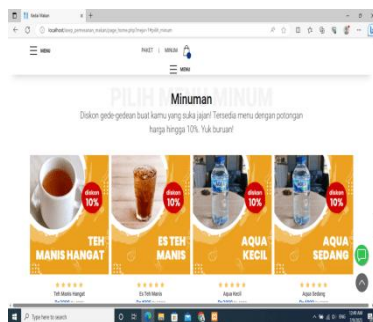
Kedai Makan

localhost/...

MENU

PAKET | MINUM

MENU

PILIH MENU MINUM

Minuman

Diskon gede-gedean buat kamu yang suka jajan! Tersedia menu dengan potongan harga hingga 10%. Yuk buruan!

diskon 10%

TEH MANIS HANGAT

diskon 10%

ES TEH MANIS

diskon 10%

AQUA KECIL

diskon 10%

AQUA SEDANG

Teh Manis Hangat

Es Teh Manis

Aqua Kecil

Aqua Sedang

Type here to search